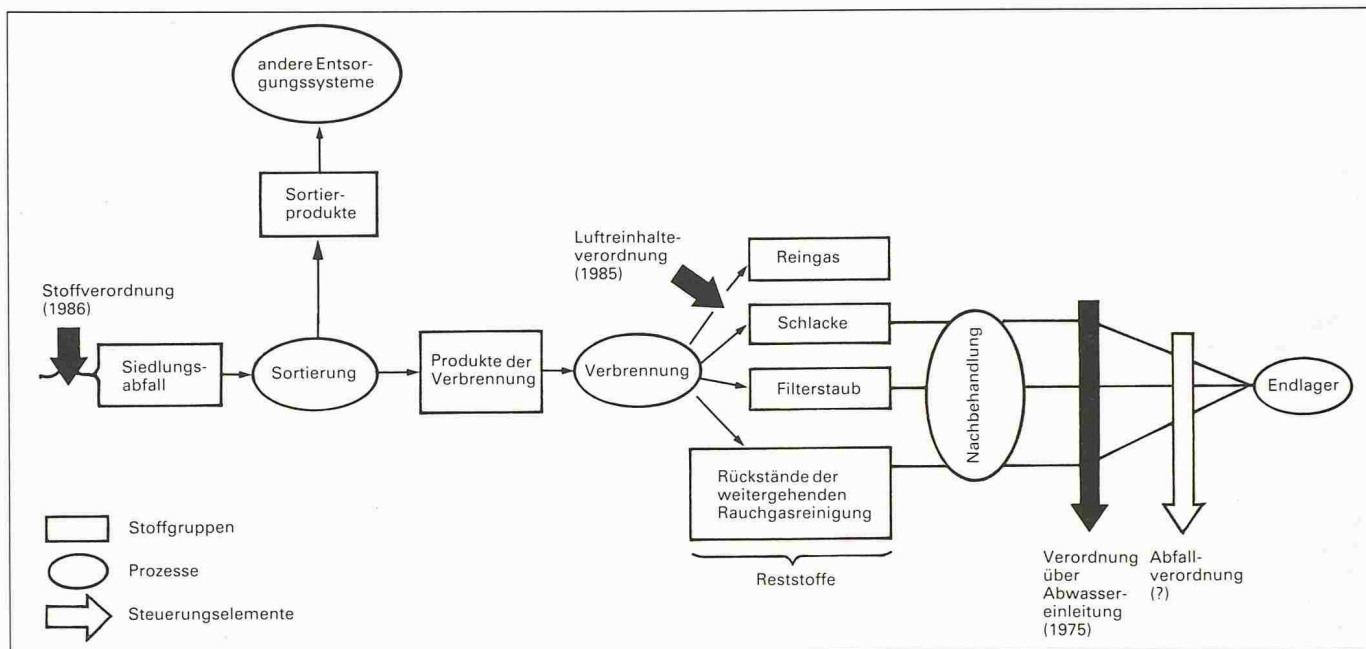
andere Entsorgungssysteme

Sortierprodukte

Stoffverordnung (1986)

Siedlungsabfall

Sortierung

Produkte der Verbrennung

Luftreinhalteverordnung (1985)

Verbrennung

Reingas

Schlacke

Filterstaub

Rückstände der weitergehenden Rauchgasreinigung

Reststoffe

Nachbehandlung

Endlager

Stoffgruppen

Prozesse

Steuerungselemente

Verordnung über Abwassereinleitung (1975)

Abfallverordnung (?)